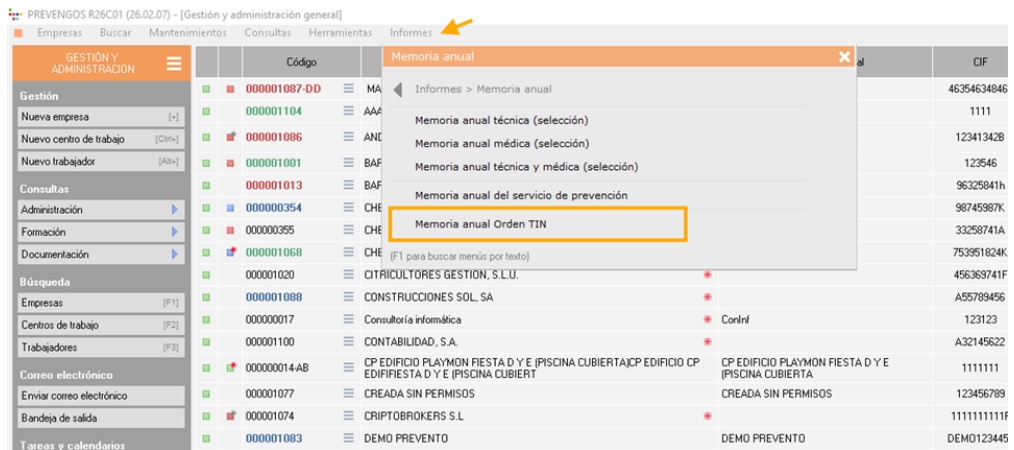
PREVENGOS R26C01 (26.02.07) - [Gestión y administración general]

Empresas Buscar Mantenimientos Consultas Herramientas Informes

GESTIÓN Y ADMINISTRACIÓN

Gestión
Nueva empresa [+]
Nuevo centro de trabajo [Ctrl+]
Nuevo trabajador [Alt+]

Consultas
Administración
Formación
Documentación

Búsqueda
Empresas [F1]
Centros de trabajo [F2]
Trabajadores [F3]

Correo electrónico
Enviar correo electrónico
Bandeja de salida

Tareas y calendarios

Memoria anual
Informes > Memoria anual
Memoria anual técnica (selección)
Memoria anual médica (selección)
Memoria anual técnica y médica (selección)
Memoria anual del servicio de prevención
Memoria anual Orden TIN
(F1 para buscar menús por texto)

| Código | | | al | CIF |
|---|---|---|---|---|
| 000001087-DD | MA | | | 46354634846 |
| 000001104 | AAA | | | 1111 |
| 000001086 | AND | | | 12341342B |
| 000001001 | BAR | | | 123546 |
| 000001013 | BAR | | | 96325841h |
| 000000354 | CHE | | | 98745987K |
| 000000355 | CHE | | | 33258741A |
| 000001068 | CHE | | | 753951824K |
| 000001020 | CITRICULTORES GESTION, S.L.U. | * | | 456369741F |
| 000001088 | CONSTRUCCIONES SOL, SA | * | | A55789456 |
| 000000017 | Consultoría informática | * | ConInf | 123123 |
| 000001100 | CONTABILIDAD, S.A. | * | | A32145622 |
| 000000014-AB | CP EDIFICIO PLAYMON FIESTA D Y E (PISCINA CUBIERTA)CP EDIFICIO CP EDIFIFIESTA D Y E (PISCINA CUBIERT | | CP EDIFICIO PLAYMON FIESTA D Y E (PISCINA CUBIERTA | 1111111 |
| 000001077 | CREADA SIN PERMISOS | | CREADA SIN PERMISOS | 123456789 |
| 000001074 | CRIPTOBROKERS S.L | * | | 1111111111F |
| 000001083 | DEMO PREVENTO | | DEMO PREVENTO | DEMO123445 |